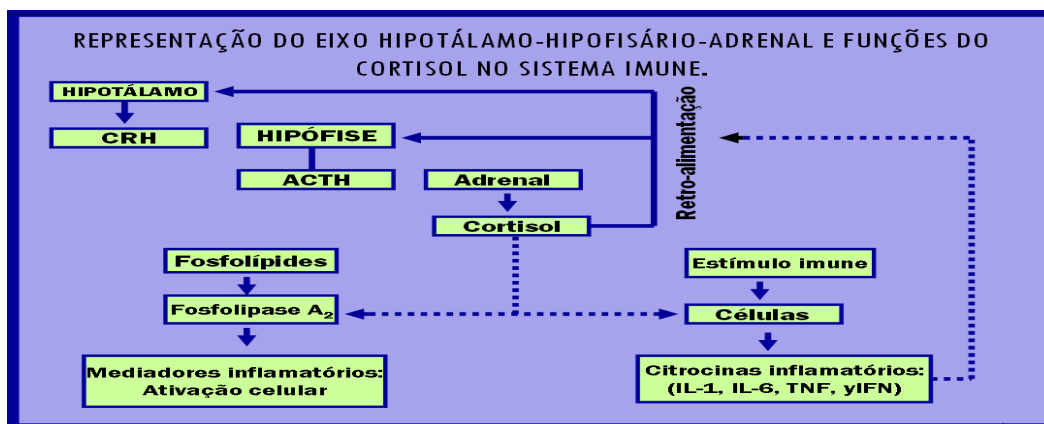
REPRESENTAÇÃO DO EIXO HIPOTÁLAMO-HIPOFISÁRIO-ADRENAL E FUNÇÕES DO CORTISOL NO SISTEMA IMUNE.

HIPOTÁLAMO

CRH

HIPÓFISE

ACTH

Adrenal

Cortisol

Retro-alimentação

Fosfolípides

Fosfolipase $A_2$

Mediadores inflamatórios: Ativação celular

Estímulo imune

Células

Citrocinas inflamatórios: (IL-1, IL-6, TNF, γIFN)